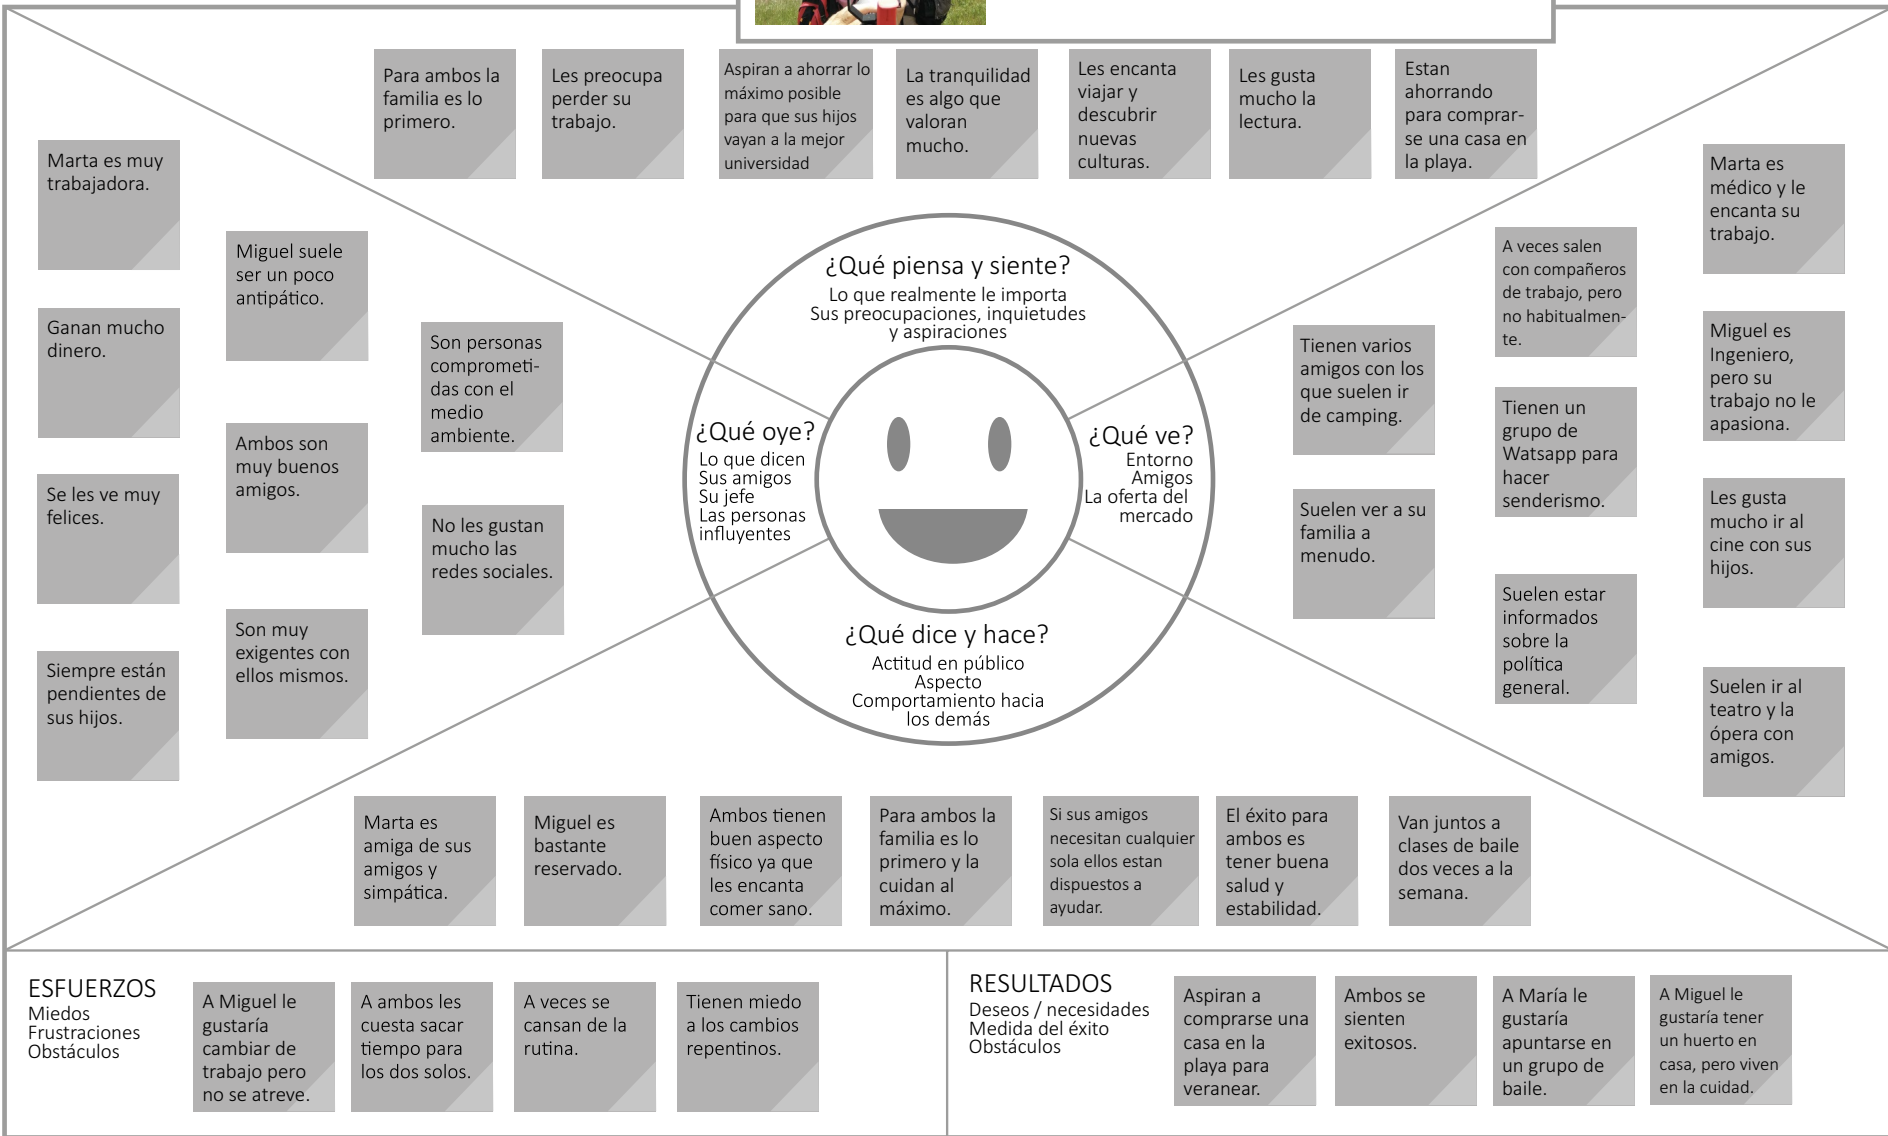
Para ambos la familia es lo primero.

Les preocupa perder su trabajo.

Aspiran a ahorrar lo máximo posible para que sus hijos vayan a la mejor universidad

La tranquilidad es algo que valoran mucho.

Les encanta viajar y descubrir nuevas culturas.

Les gusta mucho la lectura.

Estan ahorrando para comprarse una casa en la playa.

Marta es muy trabajadora.

Miguel suele ser un poco antipático.

Ganan mucho dinero.

Son personas comprometidas con el medio ambiente.

Ambos son muy buenos amigos.

Se les ve muy felices.

No les gustan mucho las redes sociales.

Son muy exigentes con ellos mismos.

Siempre están pendientes de sus hijos.

¿Qué piensa y siente?
Lo que realmente le importa
Sus preocupaciones, inquietudes y aspiraciones

¿Qué oye?
Lo que dicen
Sus amigos
Su jefe
Las personas influyentes

¿Qué ve?
Entorno
Amigos
La oferta del mercado

¿Qué dice y hace?
Actitud en público
Aspecto
Comportamiento hacia los demás

Marta es médico y le encanta su trabajo.

A veces salen con compañeros de trabajo, pero no habitualmente.

Tienen varios amigos con los que suelen ir de camping.

Miguel es Ingeniero, pero su trabajo no le apasiona.

Tienen un grupo de Watsapp para hacer senderismo.

Les gusta mucho ir al cine con sus hijos.

Suelen ver a su familia a menudo.

Suelen estar informados sobre la política general.

Suelen ir al teatro y la ópera con amigos.

Marta es amiga de sus amigos y simpática.

Miguel es bastante reservado.

Ambos tienen buen aspecto físico ya que les encanta comer sano.

Para ambos la familia es lo primero y la cuidan al máximo.

Si sus amigos necesitan cualquier sola ellos estan dispuestos a ayudar.

El éxito para ambos es tener buena salud y estabilidad.

Van juntos a clases de baile dos veces a la semana.

ESFUERZOS
Miedos
Frustraciones
Obstáculos

A Miguel le gustaría cambiar de trabajo pero no se atreve.

A ambos les cuesta sacar tiempo para los dos solos.

A veces se cansan de la rutina.

Tienen miedo a los cambios repentinos.

RESULTADOS
Deseos / necesidades
Medida del éxito
Obstáculos

Aspiran a comprarse una casa en la playa para veranear.

Ambos se sienten exitosos.

A María le gustaría apuntarse en un grupo de baile.

A Miguel le gustaría tener un huerto en casa, pero viven en la cuidad.